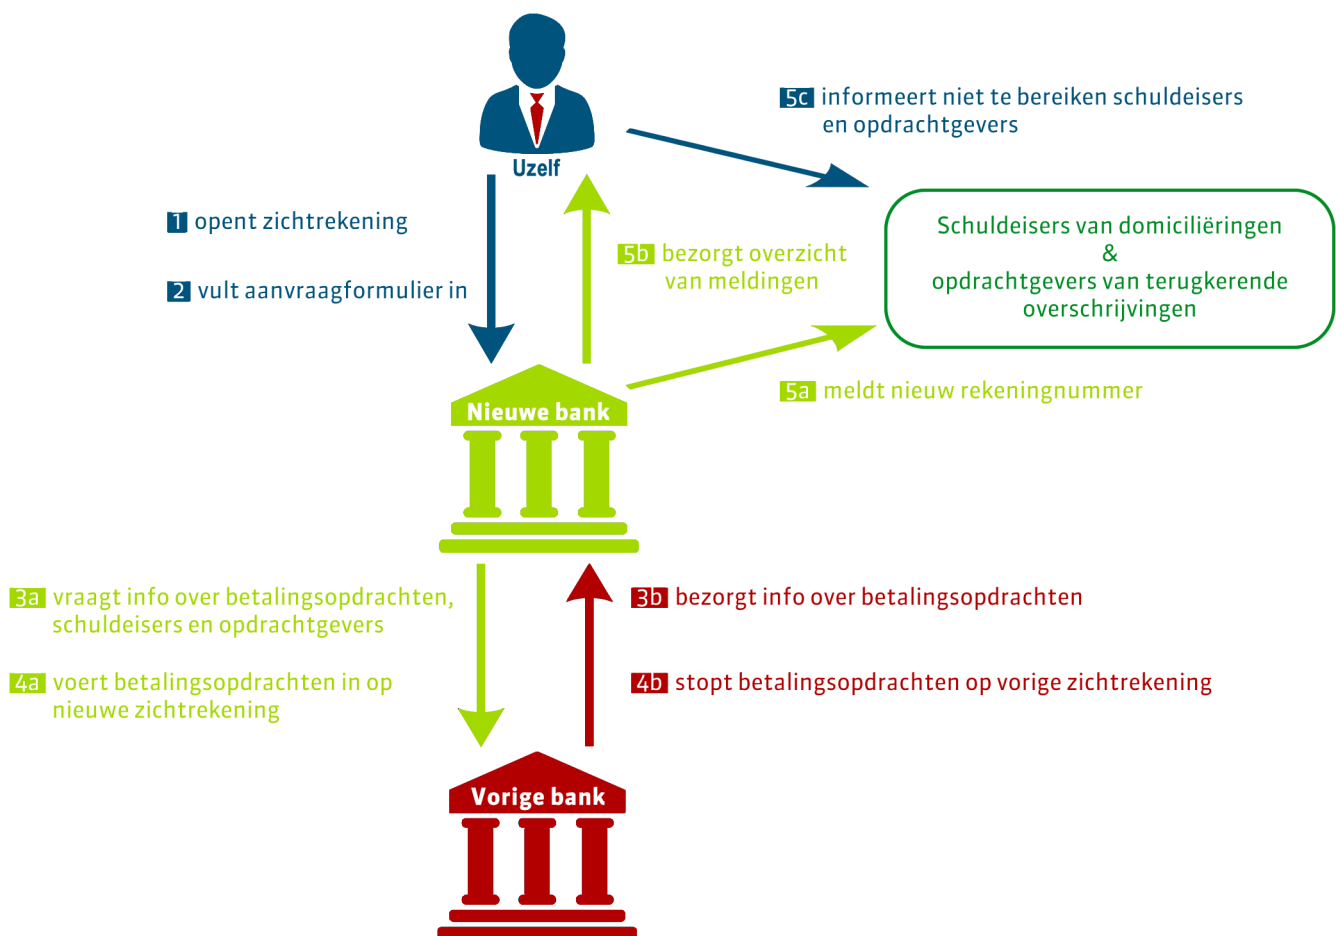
Uzelf

5c informeert niet te bereiken schuldeisers en opdrachtgevers

1 opent zichtrekening

2 vult aanvraagformulier in

5b bezorgt overzicht van meldingen

Schuldeisers van domiciliëringen
&
opdrachtgevers van terugkerende overschrijvingen

5a meldt nieuw rekeningnummer

Nieuwe bank

3a vraagt info over betalingsopdrachten, schuldeisers en opdrachtgevers

4a voert betalingsopdrachten in op nieuwe zichtrekening

3b bezorgt info over betalingsopdrachten

4b stopt betalingsopdrachten op vorige zichtrekening

Vorige bank